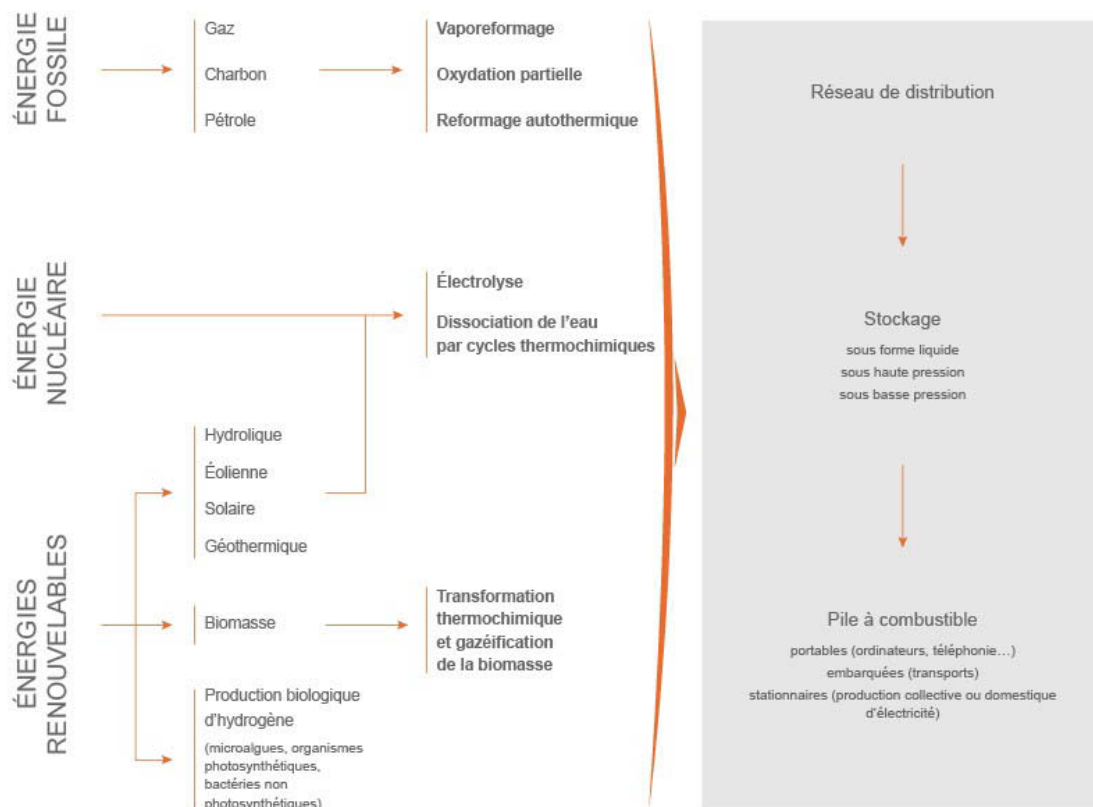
ÉNERGIE FOSSILE

Gaz
Charbon
Pétrole

Vaporeformage
Oxydation partielle
Reformage autothermique

ÉNERGIE NUCLÉAIRE

Électrolyse
Dissociation de l'eau par cycles thermochimiques

ÉNERGIES RENOUVELABLES

Hydrolique
Éolienne
Solaire
Géothermique

Biomasse

Transformation thermochimique et gazéification de la biomasse

Production biologique d'hydrogène
(microalgues, organismes photosynthétiques, bactéries non photosynthétiques)

Réseau de distribution

Stockage
sous forme liquide
sous haute pression
sous basse pression

Pile à combustible
portables (ordinateurs, téléphonie…)
embarquées (transports)
stationnaires (production collective ou domestique d'électricité)